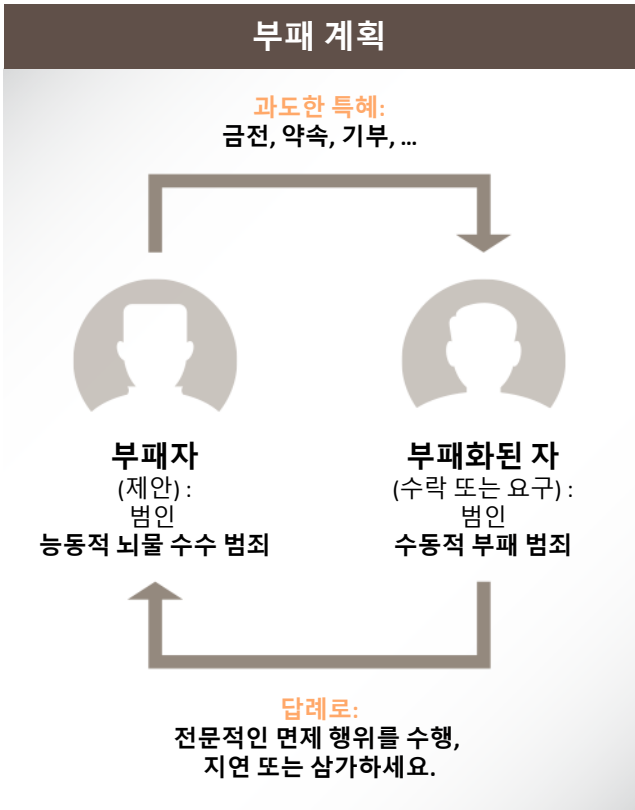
부패 계획

과도한 특혜:
금전, 약속, 기부, ...

부패자
(제안) :
범인
능동적 뇌물 수수 범죄

부패화된 자
(수락 또는 요구) :
범인
수동적 부패 범죄

답례로:
전문적인 면제 행위를 수행,
지연 또는 삼가하세요.